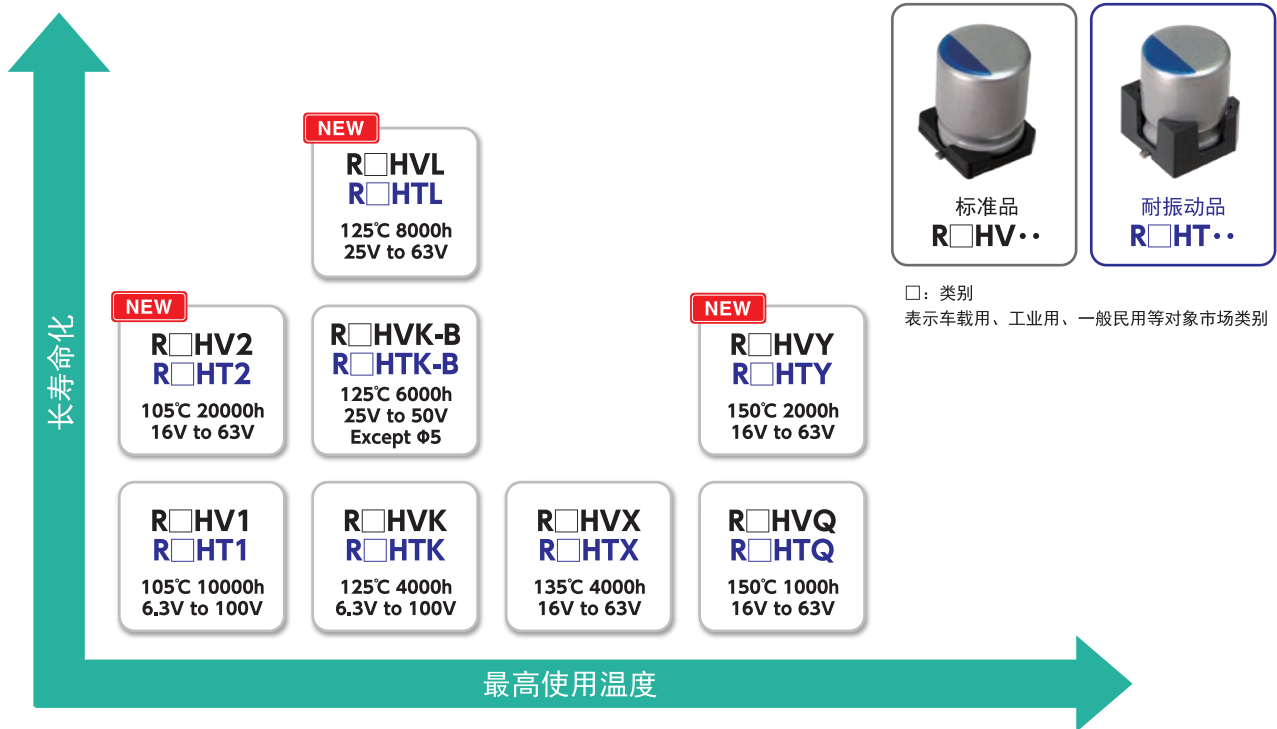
标准品
R□HV••

耐振动品
R□HT••

□：类别
表示车载用、工业用、一般民用等对象市场类别

长寿命化

NEW
R□HVL
R□HTL
125℃ 8000h
25V to 63V

NEW
R□HV2
R□HT2
105℃ 20000h
16V to 63V

R□HVK-B
R□HTK-B
125℃ 6000h
25V to 50V
Except Φ5

NEW
R□HVY
R□HTY
150℃ 2000h
16V to 63V

R□HV1
R□HT1
105℃ 10000h
6.3V to 100V

R□HVK
R□HTK
125℃ 4000h
6.3V to 100V

R□HVX
R□HTX
135℃ 4000h
16V to 63V

R□HVQ
R□HTQ
150℃ 1000h
16V to 63V

最高使用温度